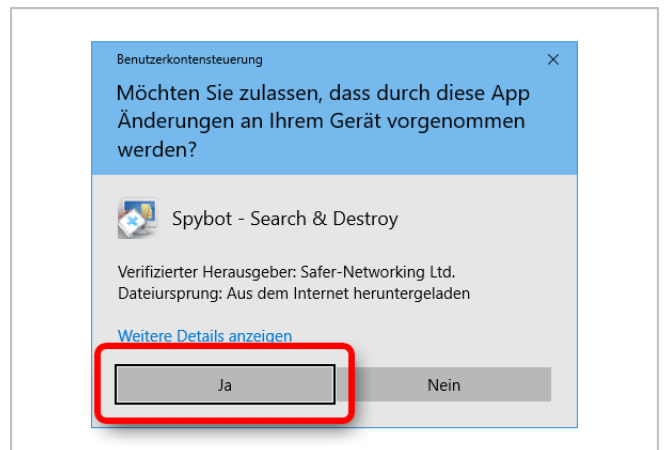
Benutzerkontensteuerung

×

Möchten Sie zulassen, dass durch diese App Änderungen an Ihrem Gerät vorgenommen werden?

Spybot - Search & Destroy

Verifizierter Herausgeber: Safer-Networking Ltd.
Dateiursprung: Aus dem Internet heruntergeladen

Weitere Details anzeigen

Ja

Nein